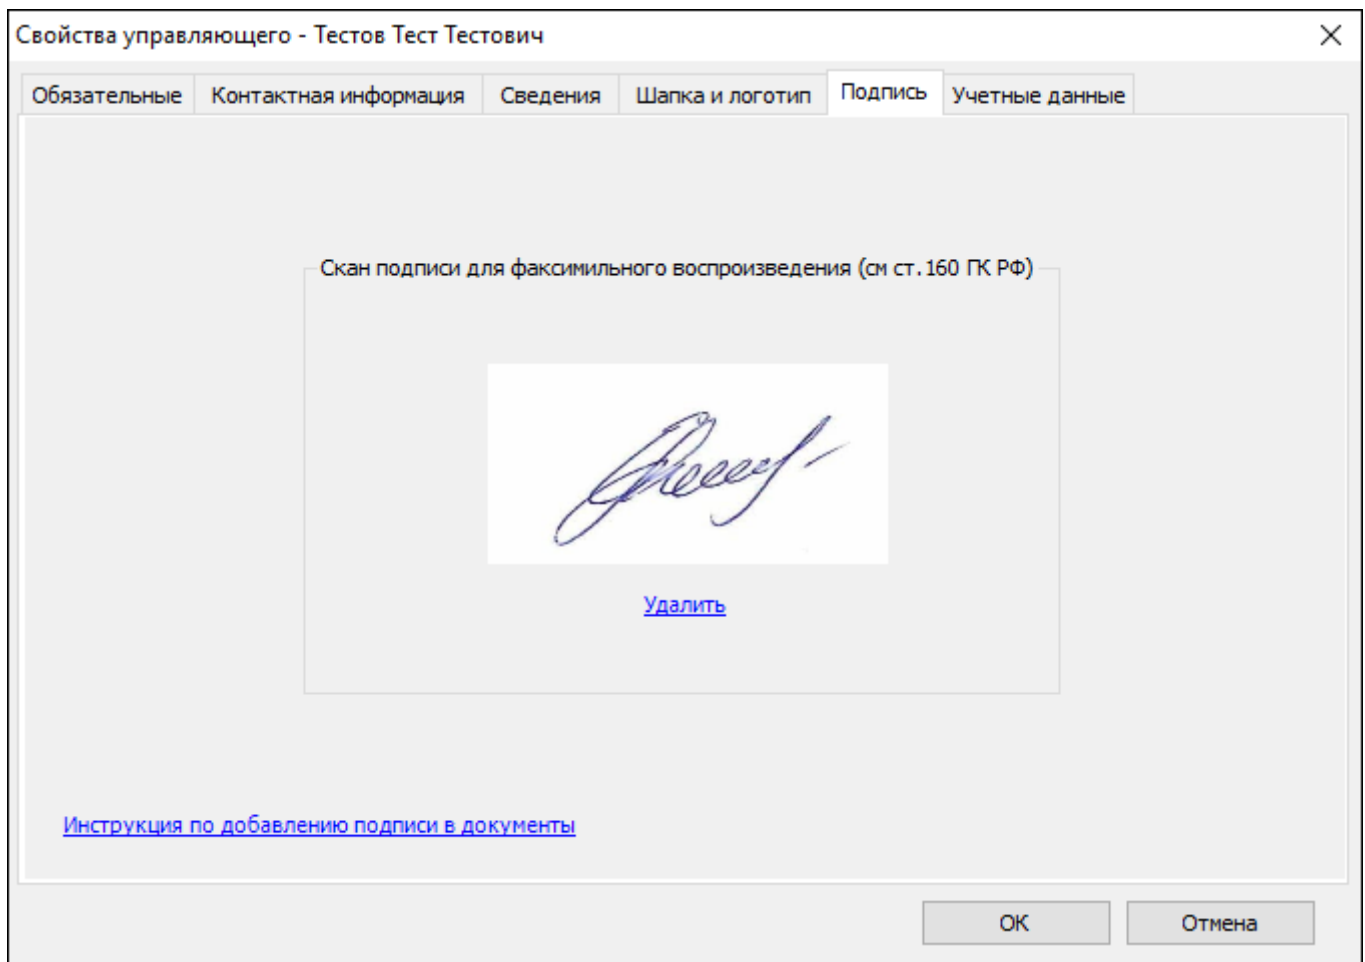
Свойства управляющего - Тестов Тест Тестович

Обязательные | Контактная информация | Сведения | Шапка и логотип | Подпись | Учетные данные

Скан подписи для факсимильного воспроизведения (см ст. 160 ГК РФ)

Удалить

Инструкция по добавлению подписи в документы

OK

Отмена